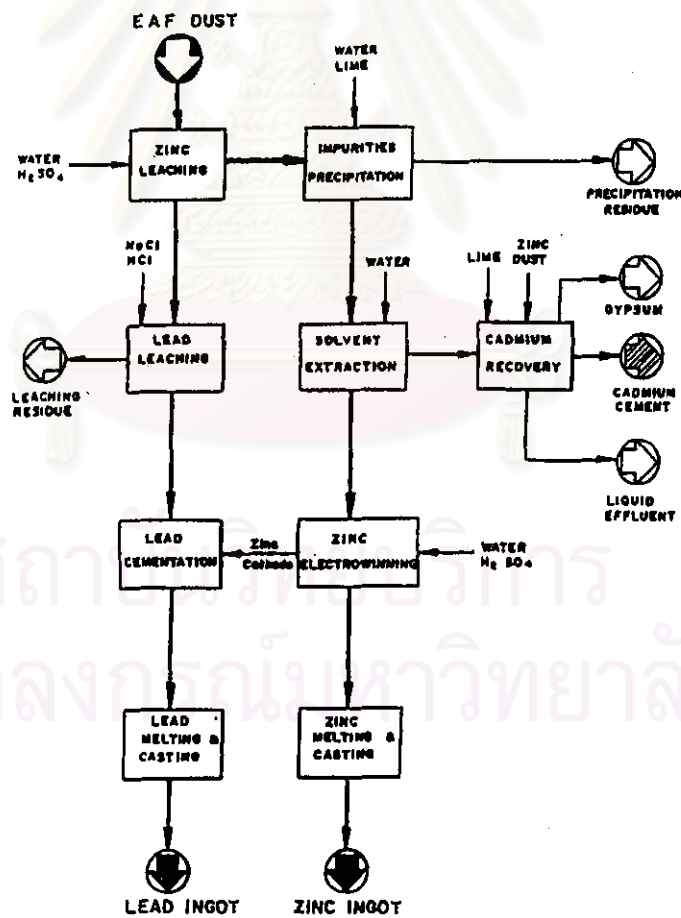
EAF DUST

WATER
$H_2SO_4$

ZINC LEACHING

WATER
LIME

IMPURITIES PRECIPITATION

PRECIPITATION RESIDUE

NaCl
HCl

WATER

LIME

ZINC DUST

GYPSUM

LEACHING RESIDUE

LEAD LEACHING

SOLVENT EXTRACTION

CADMIUM RECOVERY

CADMIUM CEMENT

LIQUID EFFLUENT

LEAD CEMENTATION

Zinc Cathode

ZINC ELECTROWINNING

WATER
$H_2SO_4$

LEAD MELTING & CASTING

ZINC MELTING & CASTING

LEAD INGOT

ZINC INGOT

สถาบันวิทยบริการ
จุฬาลงกรณ์มหาวิทยาลัย